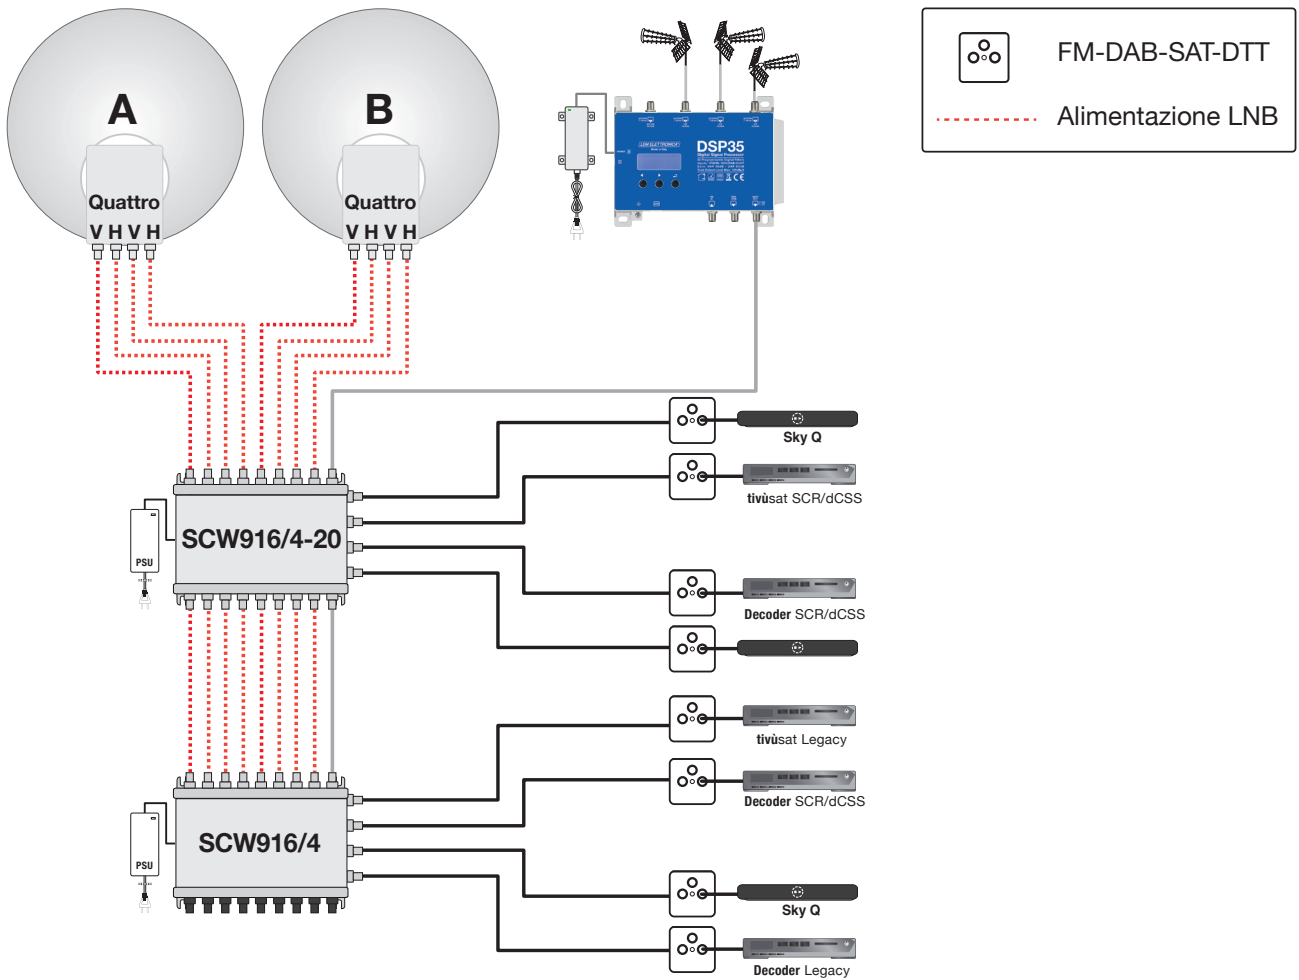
FM-DAB-SAT-DTT

Alimentazione LNB

A

Quattro

V H V H

B

Quattro

V H V H

DSP35

SCW916/4-20

PSU

Sky Q

tivùsat SCR/dCSS

Decoder SCR/dCSS

tivùsat Legacy

Decoder SCR/dCSS

SCW916/4

PSU

Sky Q

Decoder Legacy